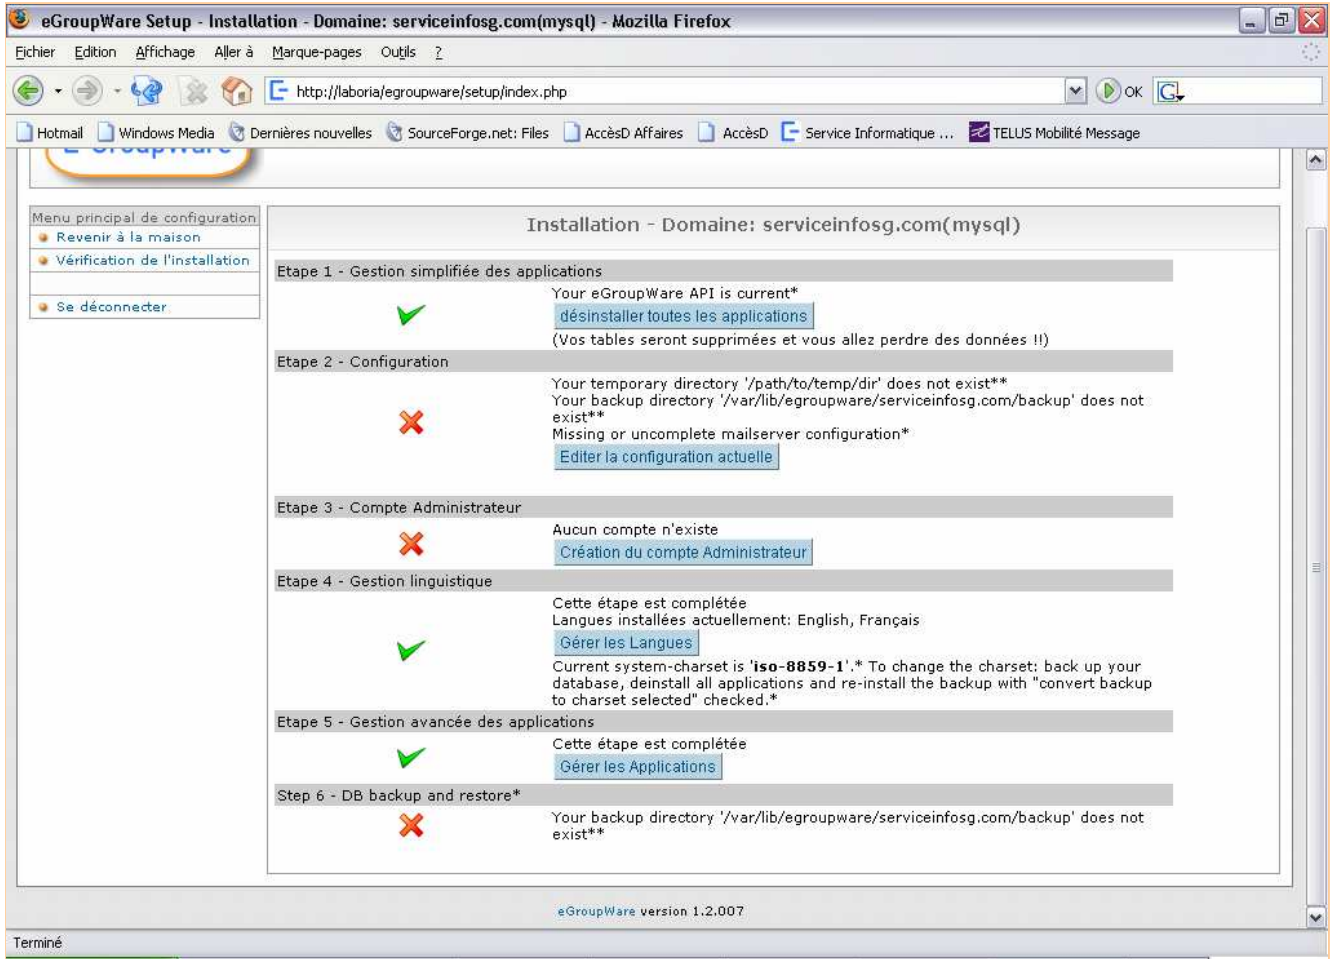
eGroupWare Setup - Installation - Domaine: serviceinfosg.com(mysql) - Mozilla Firefox

Fichier Edition Affichage Aller à Marque-pages Outils ?

http://laboria/egroupware/setup/index.php OK

Hotmail Windows Media Dernières nouvelles SourceForge.net: Files AccèsD Affaires AccèsD Service Informatique ... TELUS Mobilité Message

Menu principal de configuration
Revenir à la maison
Vérification de l'installation
Se déconnecter

Installation - Domaine: serviceinfosg.com(mysql)

Etape 1 - Gestion simplifiée des applications
Your eGroupWare API is current*
désinstaller toutes les applications
(Vos tables seront supprimées et vous allez perdre des données !!)

Etape 2 - Configuration
Your temporary directory '/path/to/temp/dir' does not exist**
Your backup directory '/var/lib/egroupware/serviceinfosg.com/backup' does not exist**
Missing or uncomplete mailserver configuration*
Editer la configuration actuelle

Etape 3 - Compte Administrateur
Aucun compte n'existe
Création du compte Administrateur

Etape 4 - Gestion linguistique
Cette étape est complétée
Langues installées actuellement: English, Français
Gérer les Langues
Current system-charset is '**iso-8859-1**'.* To change the charset: back up your database, deinstall all applications and re-install the backup with "convert backup to charset selected" checked.*

Etape 5 - Gestion avancée des applications
Cette étape est complétée
Gérer les Applications

Step 6 - DB backup and restore*
Your backup directory '/var/lib/egroupware/serviceinfosg.com/backup' does not exist**

eGroupWare version 1.2.007

Terminé